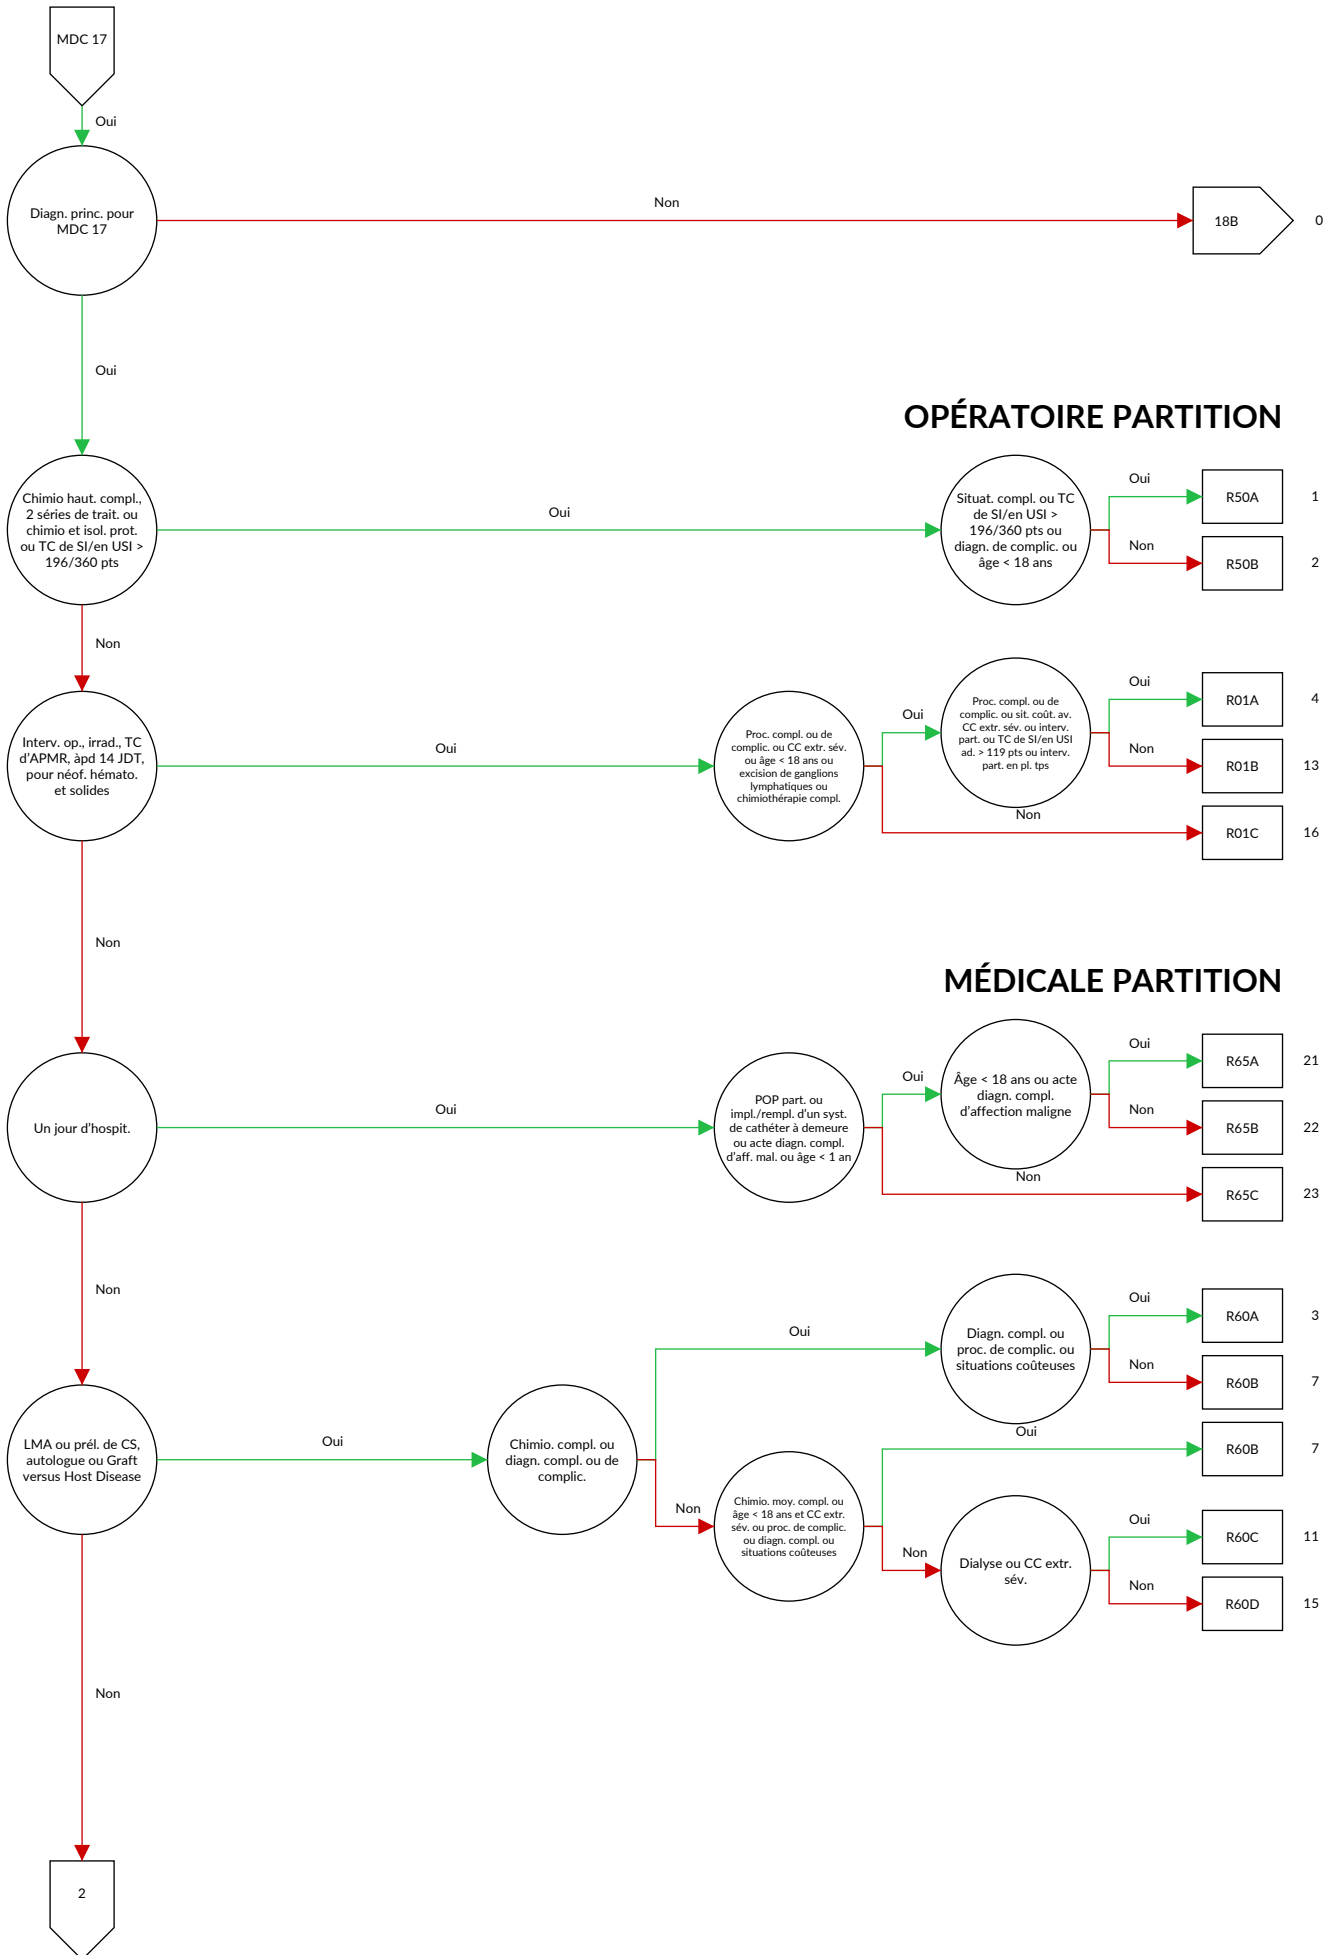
MDC 17

Oui

Diagn. princ. pour MDC 17

Non

18B

0

Oui

OPÉRATOIRE PARTITION

Chimio haut. compl., 2 séries de trait. ou chimio et isol. prot. ou TC de SI/en USI > 196/360 pts

Oui

Situat. compl. ou TC de SI/en USI > 196/360 pts ou diagn. de complic. ou âge < 18 ans

Oui

R50A

1

Non

R50B

2

Non

Interv. op., irrad., TC d'APMR, àpd 14 JDT, pour néof. hémato. et solides

Oui

Proc. compl. ou de complic. ou CC extr. sév. ou âge < 18 ans ou excision de ganglions lymphatiques ou chimiothérapie compl.

Oui

Proc. compl. ou de complic. ou sit. coût. av. CC extr. sév. ou interv. part. ou TC de SI/en USI ad. > 119 pts ou interv. part. en pl. tps

Oui

R01A

4

Non

R01B

13

Non

R01C

16

Non

MÉDICALE PARTITION

Un jour d'hospit.

Oui

POP part. ou impl./rempl. d'un syst. de cathéter à demeure ou acte diagn. compl. d'aff. mal. ou âge < 1 an

Oui

Âge < 18 ans ou acte diagn. compl. d'affection maligne

Oui

R65A

21

Non

R65B

22

Non

R65C

23

Non

LMA ou prél. de CS, autologue ou Graft versus Host Disease

Oui

Chimio. compl. ou diagn. compl. ou de complic.

Oui

Diagn. compl. ou proc. de complic. ou situations coûteuses

Oui

R60A

3

Non

R60B

7

Oui

R60B

7

Non

Chimio. moy. compl. ou âge < 18 ans et CC extr. sév. ou proc. de complic. ou diagn. compl. ou situations coûteuses

Non

Dialyse ou CC extr. sév.

Oui

R60C

11

Non

R60D

15

Non

2